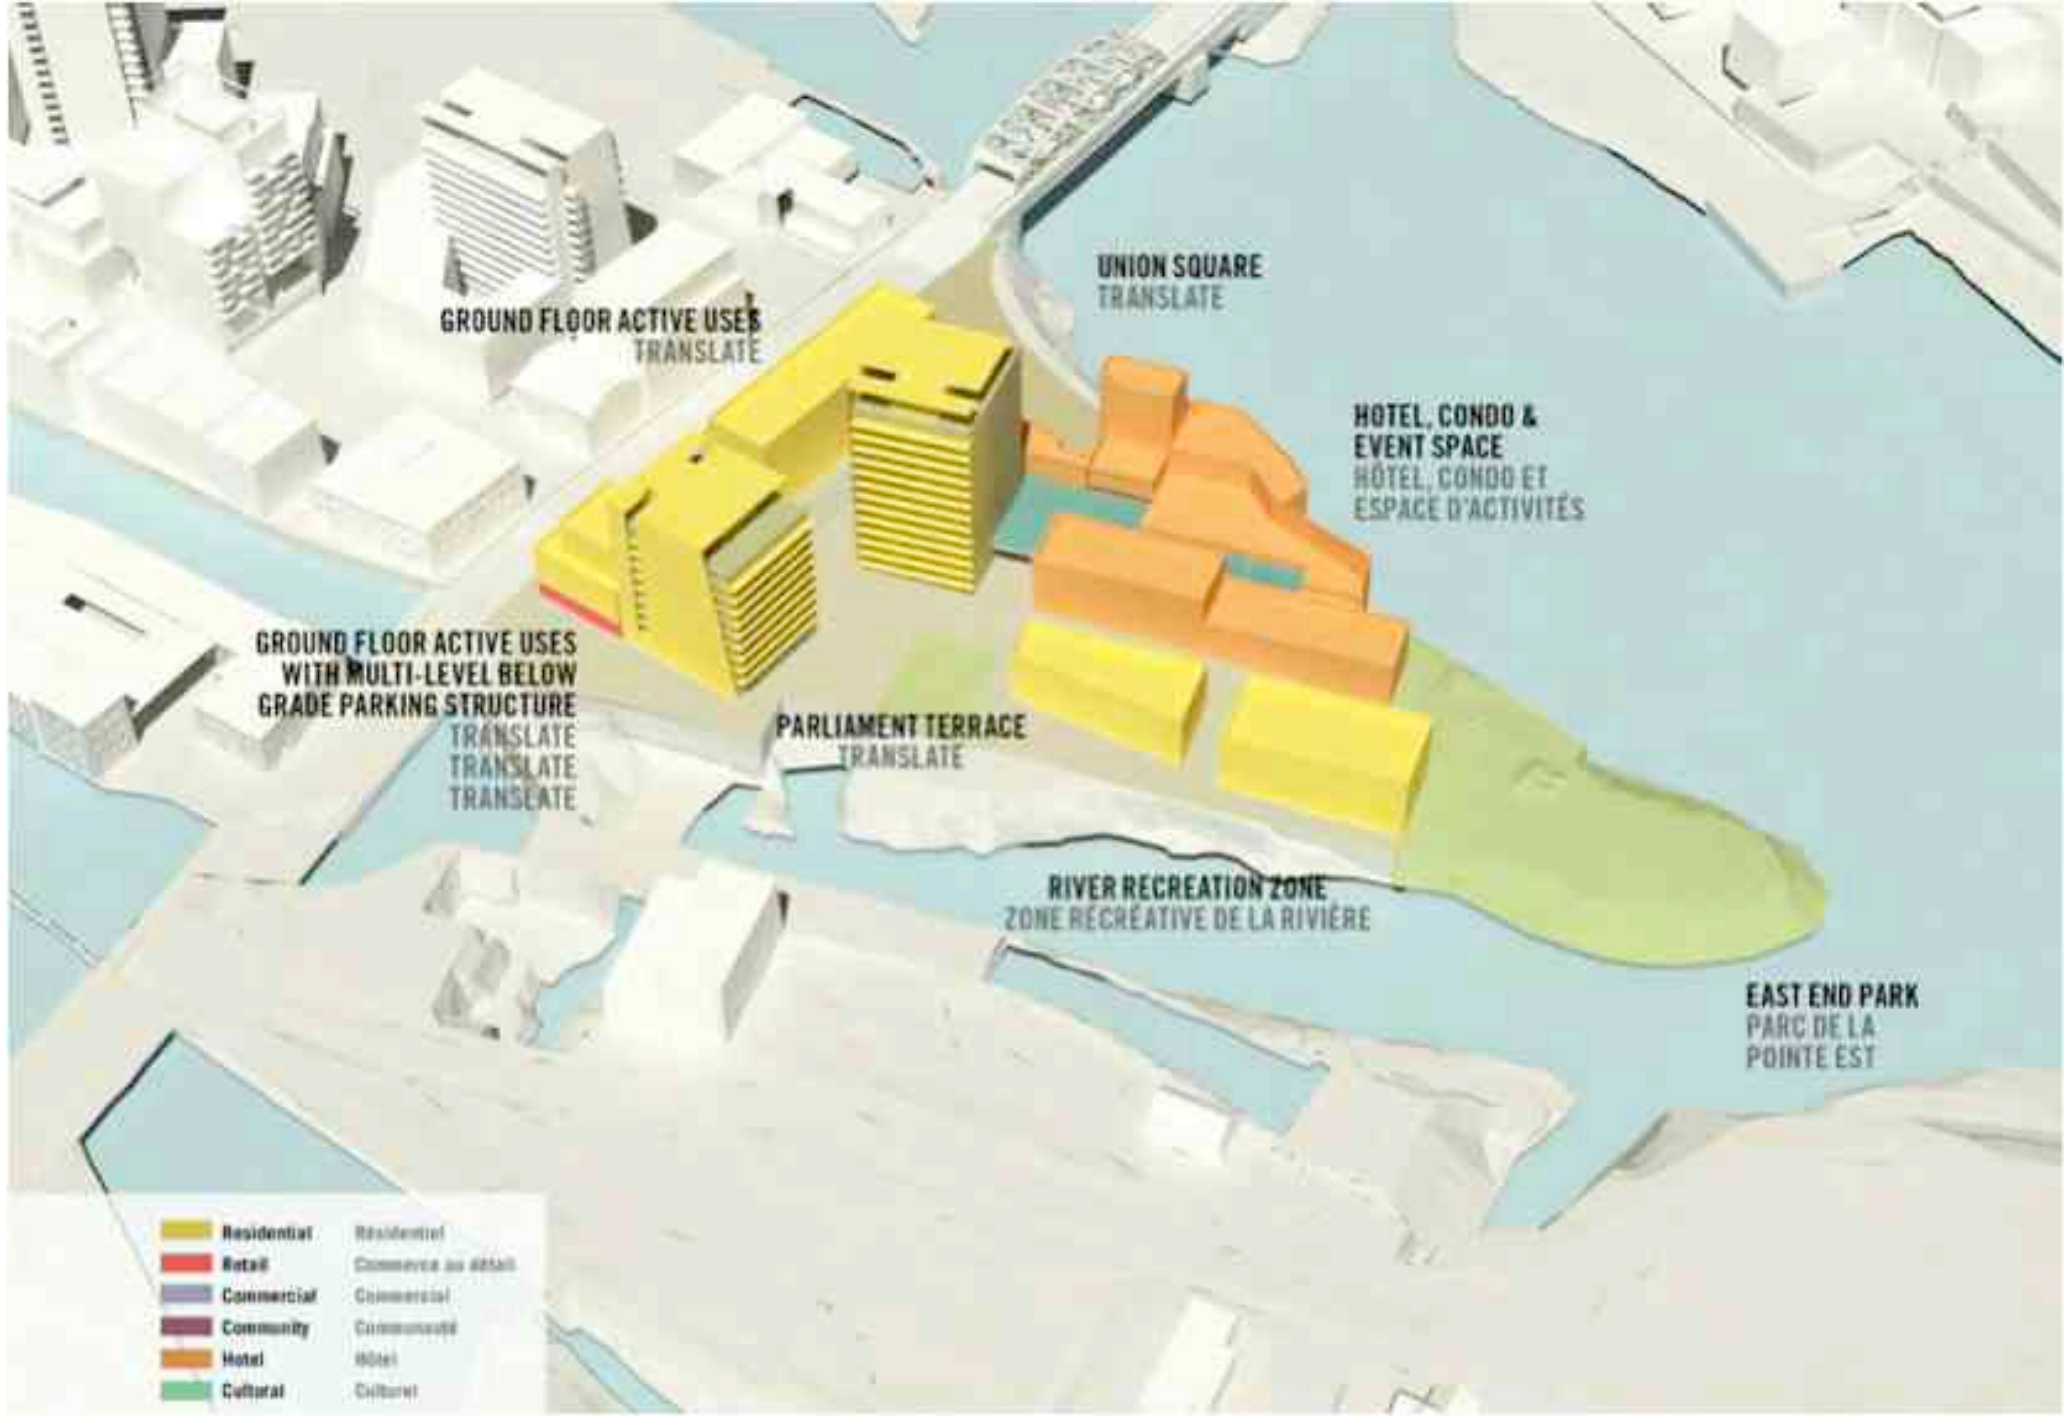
UNION SQUARE
TRANSLATE

GROUND FLOOR ACTIVE USES
TRANSLATE

HOTEL, CONDO & EVENT SPACE
HÔTEL, CONDO ET ESPACE D'ACTIVITÉS

GROUND FLOOR ACTIVE USES WITH MULTI-LEVEL BELOW GRADE PARKING STRUCTURE
TRANSLATE
TRANSLATE
TRANSLATE

PARLIAMENT TERRACE
TRANSLATE

RIVER RECREATION ZONE
ZONE RÉCRÉATIVE DE LA RIVIÈRE

EAST END PARK
PARC DE LA POINTE EST

| | |
|---|---|
| Residential | Résidentiel |
| Retail | Commerce au détail |
| Commercial | Commercial |
| Community | Communauté |
| Hotel | Hôtel |
| Cultural | Culturel |